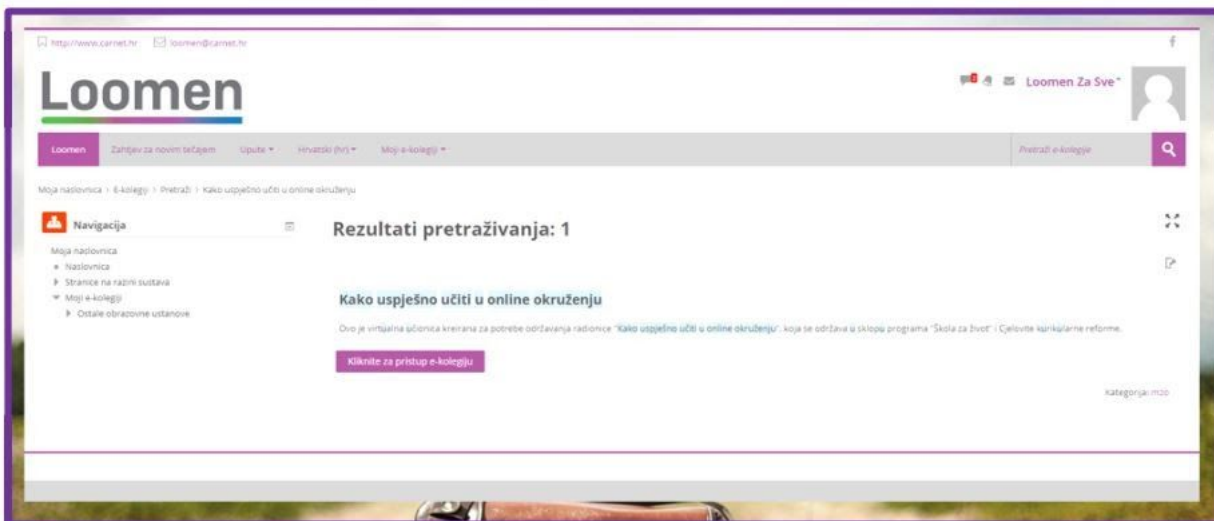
http://www.carnet.hr loomen@carnet.hr

f

Loomen

Loomen Za Sve

Loomen Zahtjev za novim tečajem Upute ▾ Hrvatski (hr) ▾ Moji e-kolegiji ▾

Pretraži e-kolegije

Moja naslovnica › E-kolegiji › Pretraži › Kako uspješno učiti u online okruženju

Navigacija

Moja naslovnica
Naslovnica
Stranice na razini sustava
Moji e-kolegiji
Ostale obrazovne ustanove

Rezultati pretraživanja: 1

Kako uspješno učiti u online okruženju

Ovo je virtualna učionica kreirana za potrebe održavanja radionice "Kako uspješno učiti u online okruženju", koja se održava u sklopu programa "Škola za život" i Cjelovite kurikularne reforme.

Kliknite za pristup e-kolegiju

Kategorija: mzo